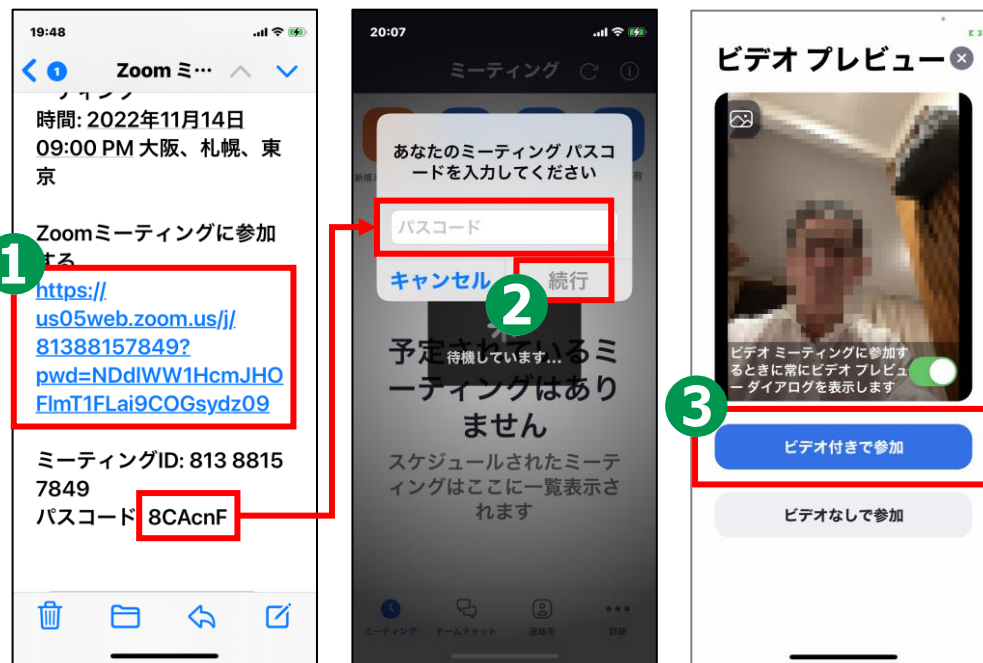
19:48

Zoom ミ…

時間: 2022年11月14日 09:00 PM 大阪、札幌、東京

Zoomミーティングに参加する

❶

https://us05web.zoom.us/j/81388157849?pwd=NDdlWW1HcmJHOFlmT1FLai9COGsydz09

ミーティングID: 813 8815 7849

パスコード 8CAcnF

20:07

ミーティング

あなたのミーティング パスコードを入力してください

パスコード

キャンセル 続行

❷

予定されているミーティングはありません

待機しています…

スケジュールされたミーティングはここに一覧表示されます

ミーティング チームチャット 連絡先 詳細

ビデオ プレビュー

ビデオ ミーティングに参加するときに常にビデオ プレビュー ダイアログを表示します

❸

ビデオ付きで参加

ビデオなしで参加